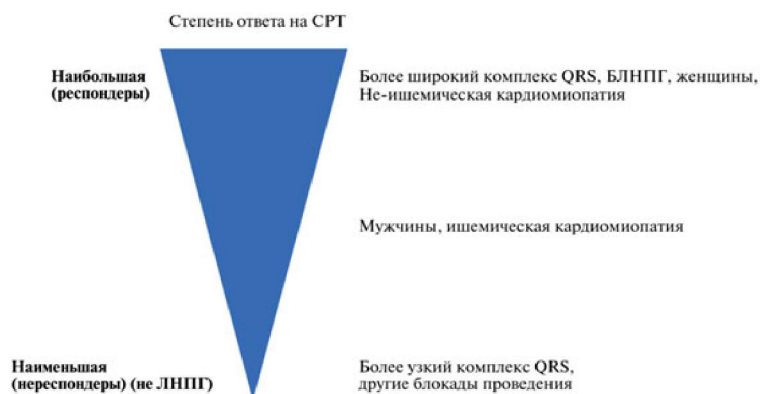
Степень ответа на СРТ

Наибольшая (респондеры)

Более широкий комплекс QRS, БЛНПГ, женщины, Не-ишемическая кардиомиопатия

Мужчины, ишемическая кардиомиопатия

Наименьшая (нереспондеры) (не ЛНПГ)

Более узкий комплекс QRS, другие блокады проведения